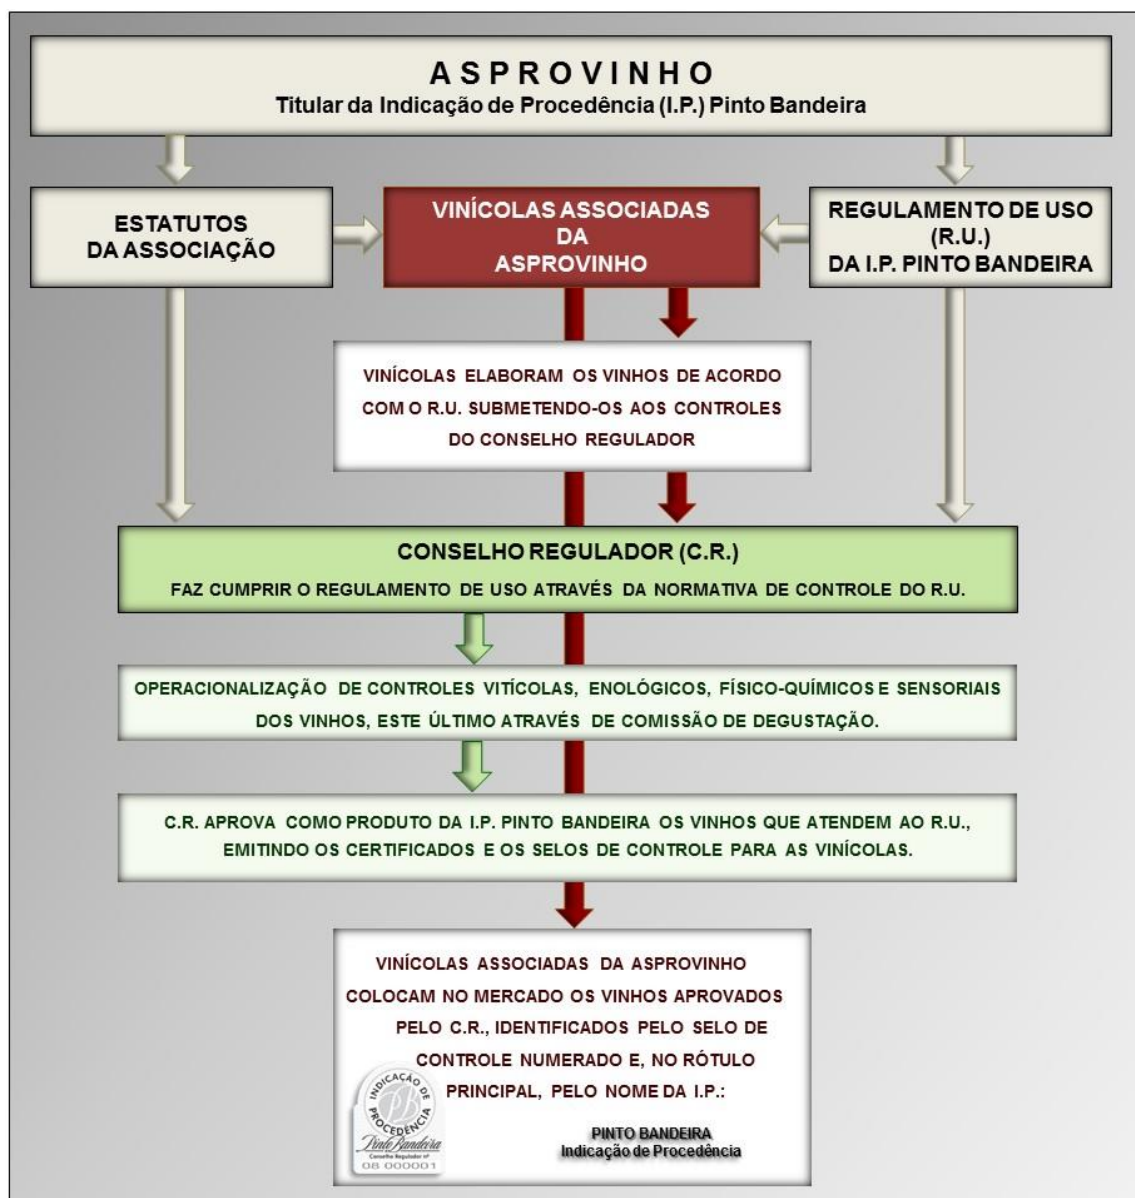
ASPROVINHO
Titular da Indicação de Procedência (I.P.) Pinto Bandeira

ESTATUTOS DA ASSOCIAÇÃO

VINÍCOLAS ASSOCIADAS DA ASPROVINHO

REGULAMENTO DE USO (R.U.) DA I.P. PINTO BANDEIRA

VINÍCOLAS ELABORAM OS VINHOS DE ACORDO COM O R.U. SUBMETENDO-OS AOS CONTROLES DO CONSELHO REGULADOR

CONSELHO REGULADOR (C.R.)
FAZ CUMPRIR O REGULAMENTO DE USO ATRAVÉS DA NORMATIVA DE CONTROLE DO R.U.

OPERACIONALIZAÇÃO DE CONTROLES VITÍCOLAS, ENOLÓGICOS, FÍSICO-QUÍMICOS E SENSORIAIS DOS VINHOS, ESTE ÚLTIMO ATRAVÉS DE COMISSÃO DE DEGUSTAÇÃO.

C.R. APROVA COMO PRODUTO DA I.P. PINTO BANDEIRA OS VINHOS QUE ATENDEM AO R.U., EMITINDO OS CERTIFICADOS E OS SELOS DE CONTROLE PARA AS VINÍCOLAS.

VINÍCOLAS ASSOCIADAS DA ASPROVINHO COLOCAM NO MERCADO OS VINHOS APROVADOS PELO C.R., IDENTIFICADOS PELO SELO DE CONTROLE NUMERADO E, NO RÓTULO PRINCIPAL, PELO NOME DA I.P.:

INDICAÇÃO DE PROCEDÊNCIA
Pinto Bandeira
Conselho Regulador nº
08 000001

PINTO BANDEIRA
Indicação de Procedência